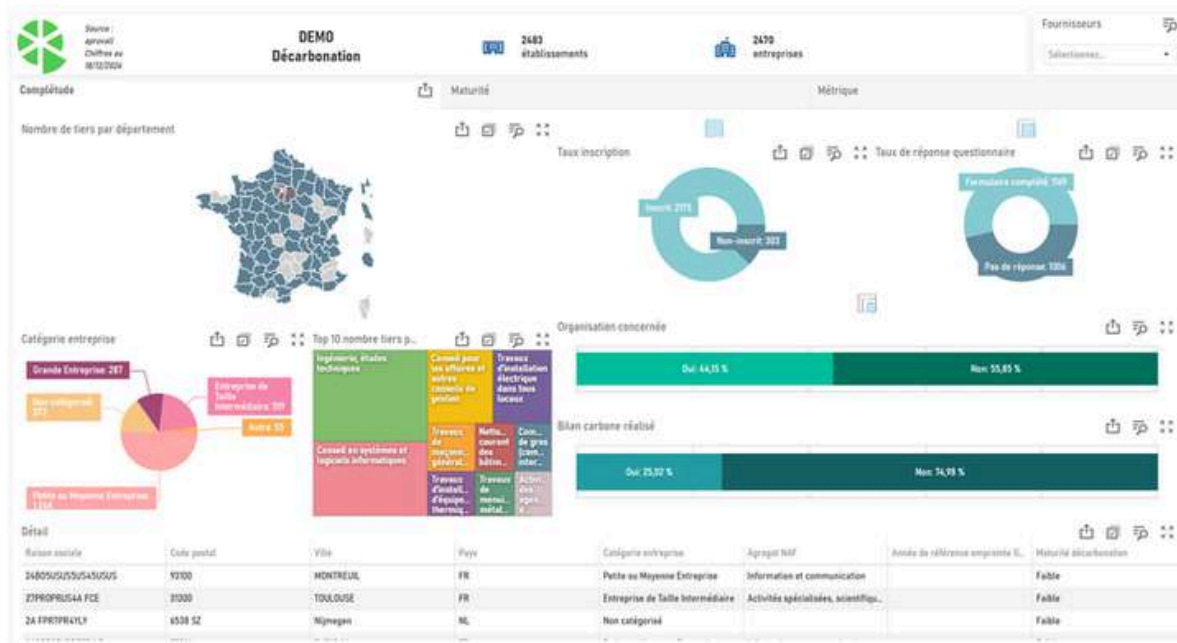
Source : aprovall Chiffres au 08/12/2024

DEMO Décarbonation

2483 établissements

2470 entreprises

Fournisseurs

Sélectionnez...

Complétude

Maturité

Métrique

Nombre de tiers par département

Taux inscription

Inscrit: 2175

Non inscrit: 303

Taux de réponse questionnaire

Formulaire complété: 549

Pas de réponse: 1806

Catégorie entreprise

Grande Entreprise: 287

Non catégorisé: 373

Entreprise de Taille Intermédiaire: 519

Autre: 55

Petite ou Moyenne Entreprise: 1 236

Top 10 nombre tiers p...

Ingénierie, études techniques

Conseil pour les affaires et autres conseils de gestion

Travaux d'installation électrique dans tous locaux

Conseil en systèmes et logiciels informatiques

Travaux de maçonn... général...

Netto... courant des bâtim...

Com... de gros (com... inter...

Travaux d'install... d'équip... thermiq...

Travaux de menui... métal...

Activi... des agen... a...

Organisation concernée

Oui: 44,15 %

Non: 55,85 %

Bilan carbone réalisé

Oui: 25,02 %

Non: 74,98 %

Détail

| Raison sociale | Code postal | Ville | Pays | Catégorie entreprise | Agrégat NAF | Année de référence empreinte C... | Maturité décarbonation |
|---|---|---|---|---|---|---|---|
| 24BOSUSUSUS4SUSUS | 93100 | MONTREUIL | FR | Petite ou Moyenne Entreprise | Information et communication | | Faible |
| 27PROPRUS4A FCE | 31300 | TOULOUSE | FR | Entreprise de Taille Intermédiaire | Activités spécialisées, scientifiqu... | | Faible |
| 2A FPRTPR4YLY | 6538 SZ | Nijmegen | NL | Non catégorisé | | | Faible |